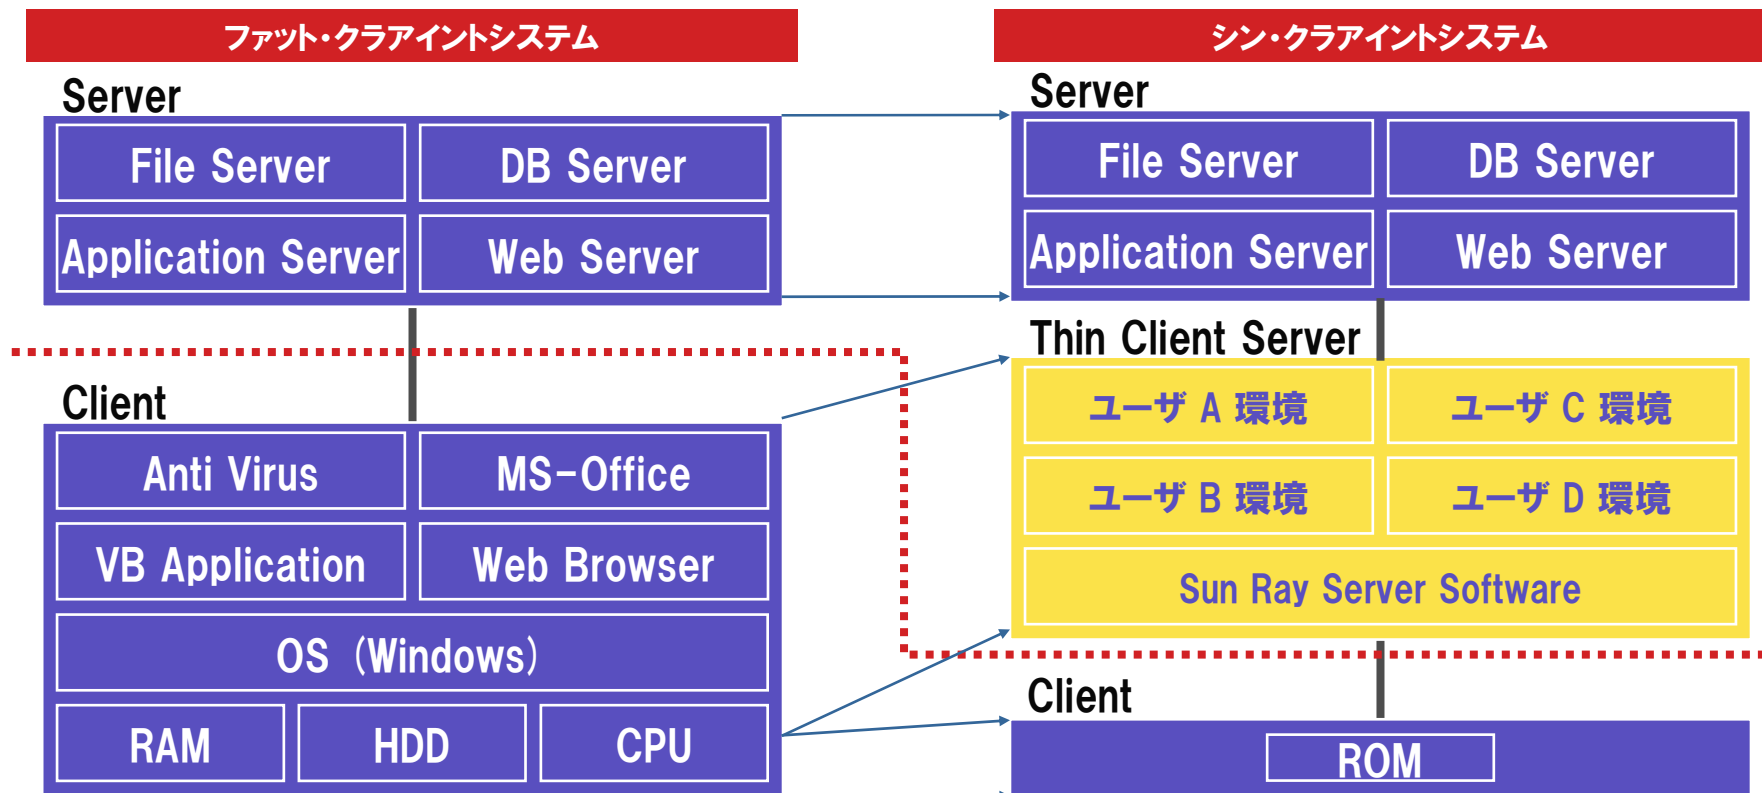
ファット・クライアントシステム

Server

| File Server | DB Server |
|---|---|
| Application Server | Web Server |

Client

| Anti Virus | MS-Office |
|---|---|
| VB Application | Web Browser |

OS（Windows）

| RAM | HDD | CPU |
|---|---|---|

シン・クライアントシステム

Server

| File Server | DB Server |
|---|---|
| Application Server | Web Server |

Thin Client Server

| ユーザ A 環境 | ユーザ C 環境 |
|---|---|
| ユーザ B 環境 | ユーザ D 環境 |

Sun Ray Server Software

Client

ROM